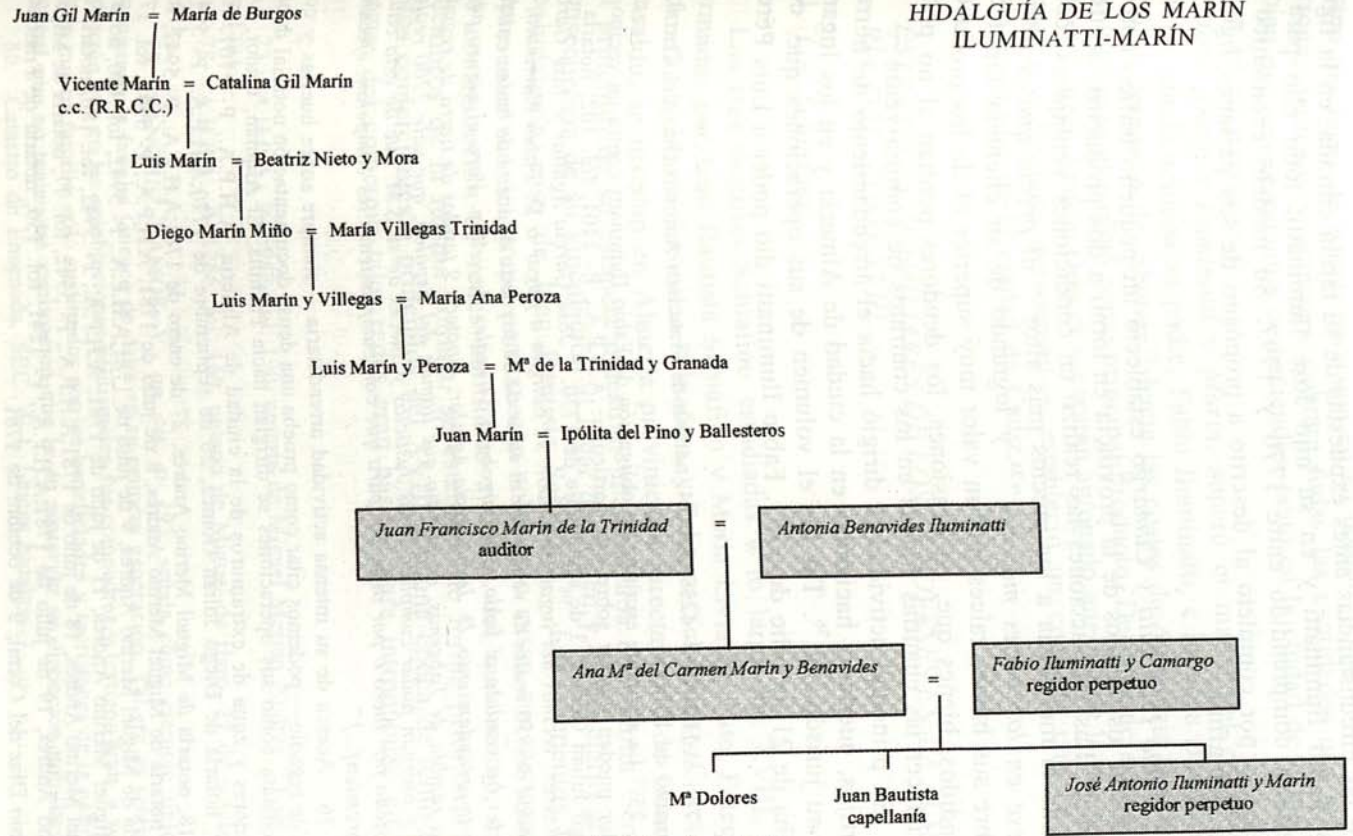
HIDALGUÍA DE LOS MARÍN
ILUMINATTI-MARÍN

Juan Gil Marín = María de Burgos

Vicente Marín = Catalina Gil Marín
c.c. (R.R.C.C.)

Luis Marín = Beatriz Nieto y Mora

Diego Marín Miño = María Villegas Trinidad

Luis Marín y Villegas = María Ana Peroza

Luis Marín y Peroza = Mª de la Trinidad y Granada

Juan Marín = Ipólita del Pino y Ballesteros

Juan Francisco Marín de la Trinidad
auditor
=
Antonia Benavides Iluminatti

Ana Mª del Carmen Marín y Benavides
=
Fabio Iluminatti y Camargo
regidor perpetuo

Mª Dolores

Juan Bautista
capellanía

José Antonio Iluminatti y Marín
regidor perpetuo